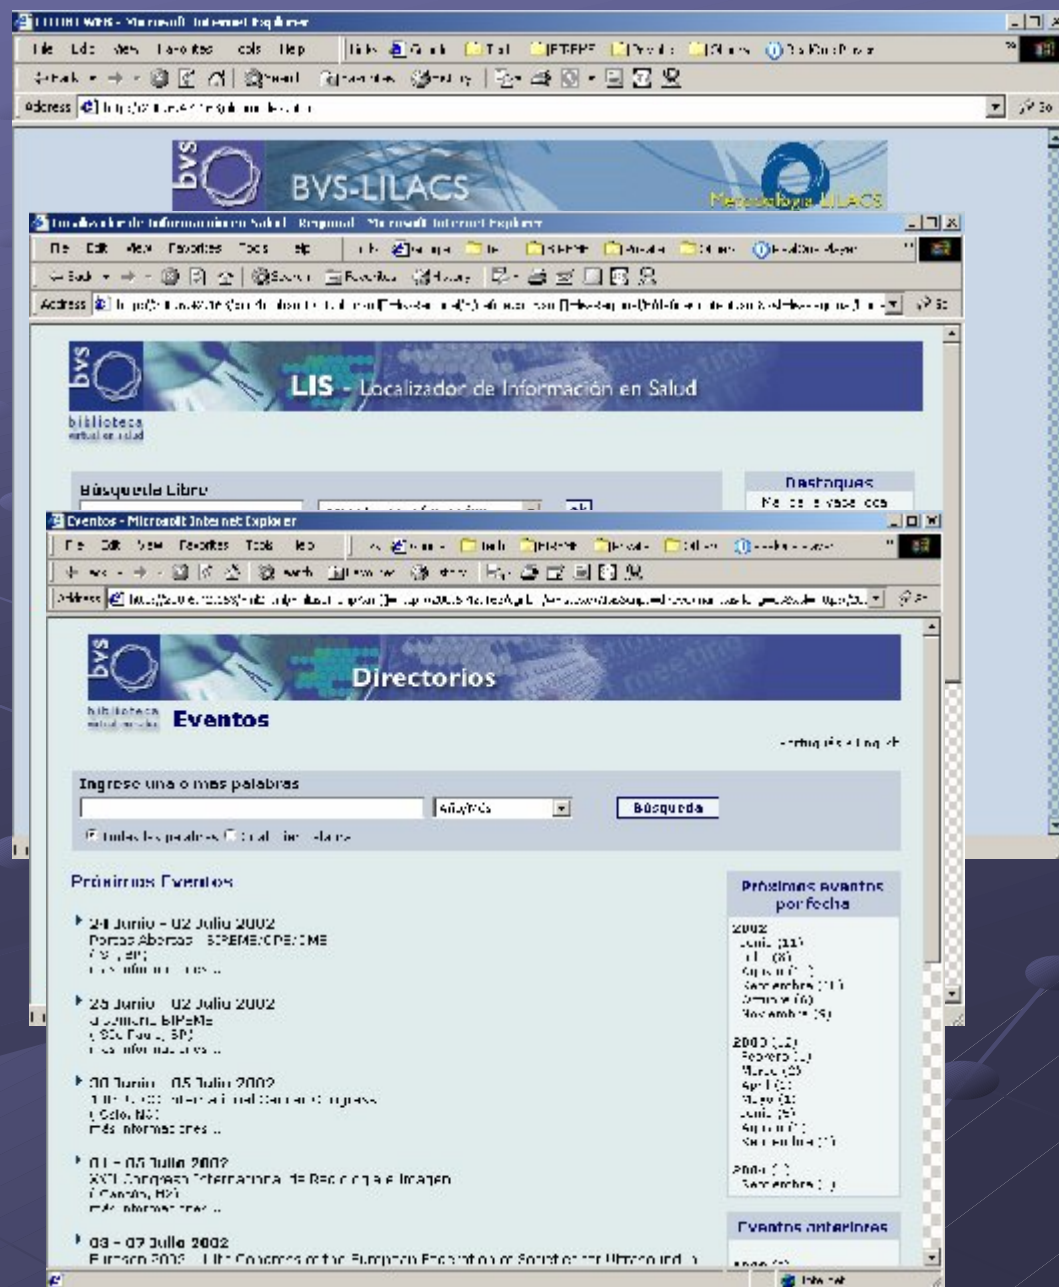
BVS-LILACS

Metodología LILACS

LIS - Localizador de Información en Salud

biblioteca virtual en salud

Búsqueda Libre

Destaques

Eventos - Microsoft Internet Explorer

Directorios

biblioteca virtual en salud

Eventos

Ingrese una o mas palabras

Año/Mes

Búsqueda

Todas las palabras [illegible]

Próximos Eventos

24 Junio - 02 Julio 2002
Portas Abertas - BIREME/OPS/OMS
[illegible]
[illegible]

25 Junio - 02 Julio 2002
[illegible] BIREME
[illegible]
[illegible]

30 Junio - 05 Julio 2002
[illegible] International Cancer Congress
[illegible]
más informaciones ...

01 - 05 Julio 2002
XXI Congreso Internacional de Radiología e Imagen
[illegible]
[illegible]

03 - 07 Julio 2002
Euroson 2002 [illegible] Congress of the European Federation of Societies for Ultrasound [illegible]

Próximos eventos por fecha

2002
Junio (11)
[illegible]
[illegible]
Septiembre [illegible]
Octubre (6)
Noviembre (5)

2003 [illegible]
Febrero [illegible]
Marzo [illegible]
Abril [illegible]
Mayo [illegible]
Junio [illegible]
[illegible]
Septiembre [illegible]

2004 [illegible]
Septiembre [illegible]

Eventos anteriores